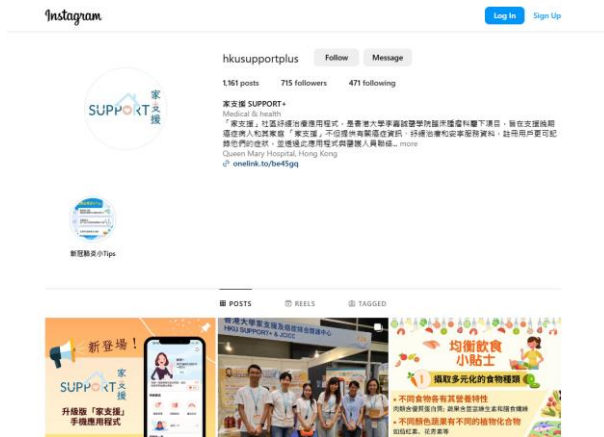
Instagram

Log In

Sign Up

SUPPORT 家支援

hkusupportplus

Follow

Message

1,161 posts

715 followers

471 following

家支援 SUPPORT+

Medical & health

「家支援」社區紓緩治療應用程式，是香港大學李嘉誠醫學院臨床醫學科轄下項目，旨在支援晚期癌症病人和其家屬。「家支援」不但提供有關癌症資訊、紓緩治療和安寧服務資料，註冊用戶更可記錄他們的症狀，並通過此應用程式與醫護人員聯絡... more

Queen Mary Hospital, Hong Kong

onelink.to/be45gq

新冠肺炎小Tips

POSTS

REELS

TAGGED

新登場！

SUPPORT 家支援

升級版「家支援」手機應用程式

香港大學 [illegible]

HKU SUPPORT+ & JCCC

均衡飲食小貼士

1 攝取多元化的食物種類

不同食物各有其營養特性

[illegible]

不同顏色蔬果有不同的植物化合物

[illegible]